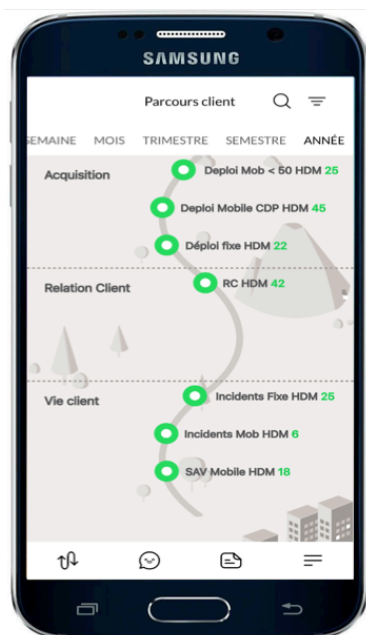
SAMSUNG

Parcours client

EMAINE MOIS TRIMESTRE SEMESTRE ANNÉE

Acquisition

Deploi Mob < 60 HDM 25

Deploi Mobile CDP HDM 45

Déploi fixe HDM 22

Relation Client

RC HDM 42

Vie client

Incidents Fixe HDM 25

Incidents Mob HDM 6

SAV Mobile HDM 18